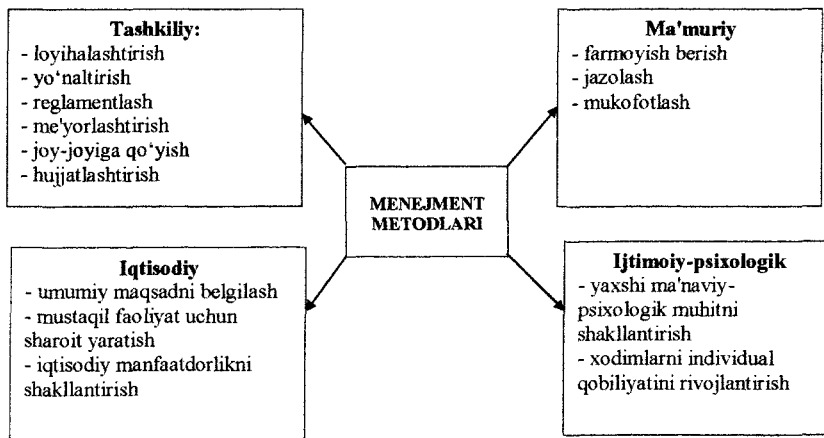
**Tashkiliy:**
- loyihalashtirish
- yo'naltirish
- reglamentlash
- me'yorlashtirish
- joy-joyiga qo'yish
- hujjatlashtirish

**Ma'muriy**
- farmoyish berish
- jazolash
- mukofotlash

**MENEJMENT METODLARI**

**Iqtisodiy**
- umumiy maqsadni belgilash
- mustaqil faoliyat uchun sharoit yaratish
- iqtisodiy manfaatdorlikni shakllantirish

**Ijtimoiy-psixologik**
- yaxshi ma'naviy-psixologik muhitni shakllantirish
- xodimlarni individual qobiliyatini rivojlantirish